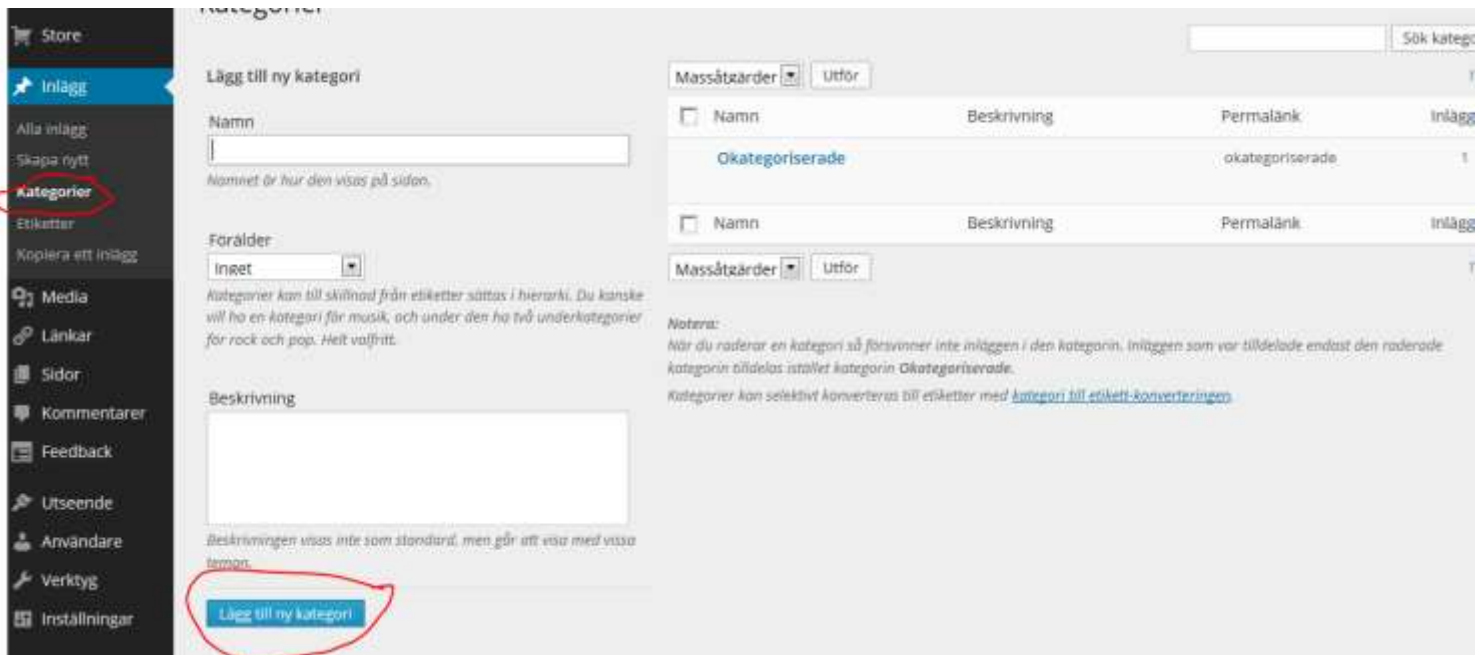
Store
Inlägg
Alla inlägg
Skapa nytt
Kategorier
Etiketter
Kopiera ett inlägg
Media
Länkar
Sidor
Kommentarer
Feedback
Utseende
Användare
Verktyg
Inställningar

Kategorier

Sök katego

Lägg till ny kategori

Namn

Namnet är hur den visas på sidan.

Förälder
Inget

Kategorier kan till skillnad från etiketter sättas i hierarki. Du kanske vill ha en kategori för musik, och under den ha två underkategorier för rock och pop. Helt valfritt.

Beskrivning

Beskrivningen visas inte som standard, men går att visa med vissa teman.

Lägg till ny kategori

Massåtgärder Utför

| Namn | Beskrivning | Permalänk | Inlägg |
|---|---|---|---|
| Okategoriserade | | okategoriserade | 1 |
| Namn | Beskrivning | Permalänk | Inlägg |

Massåtgärder Utför

Notera:
När du raderar en kategori så försvinner inte inläggen i den kategorin. Inläggen som var tilldelade endast den raderade kategorin tilldelas istället kategorin Okategoriserade.

Kategorier kan selektivt konverteras till etiketter med kategori till etikett-konverteringen.